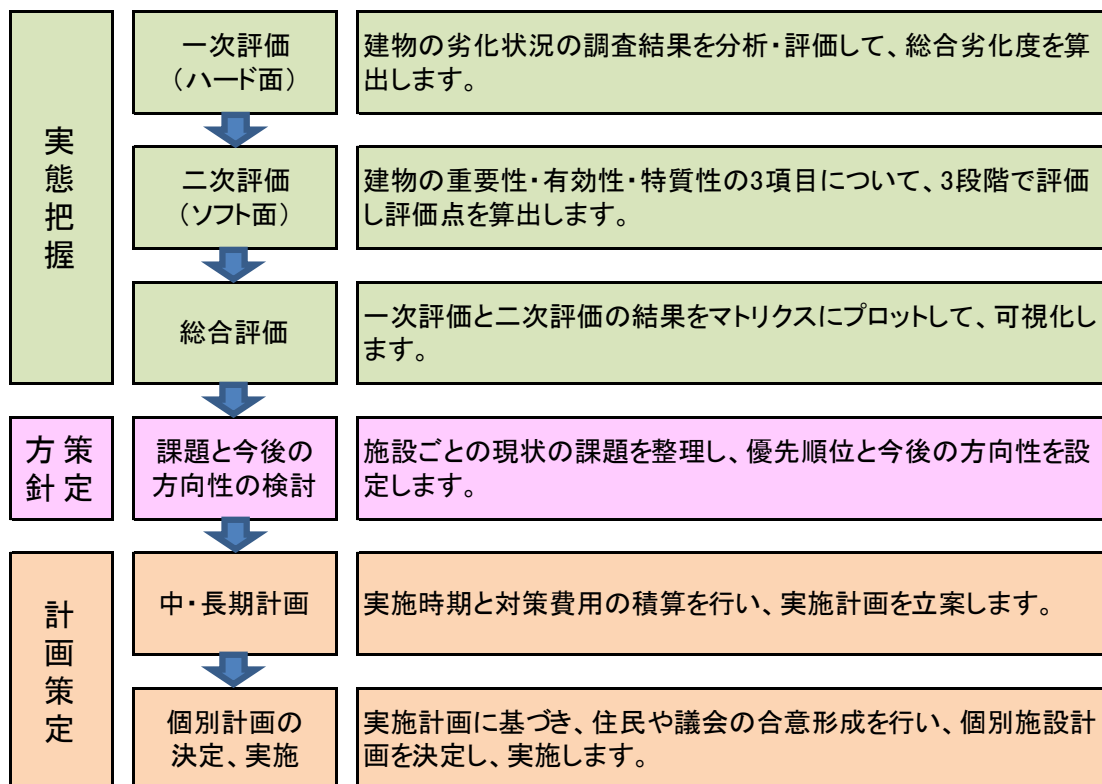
実態把握

一次評価
（ハード面）

建物の劣化状況の調査結果を分析・評価して、総合劣化度を算出します。

二次評価
（ソフト面）

建物の重要性・有効性・特質性の3項目について、3段階で評価し評価点を算出します。

総合評価

一次評価と二次評価の結果をマトリクスにプロットして、可視化します。

方針策定

課題と今後の方向性の検討

施設ごとの現状の課題を整理し、優先順位と今後の方向性を設定します。

計画策定

中・長期計画

実施時期と対策費用の積算を行い、実施計画を立案します。

個別計画の決定、実施

実施計画に基づき、住民や議会の合意形成を行い、個別施設計画を決定し、実施します。